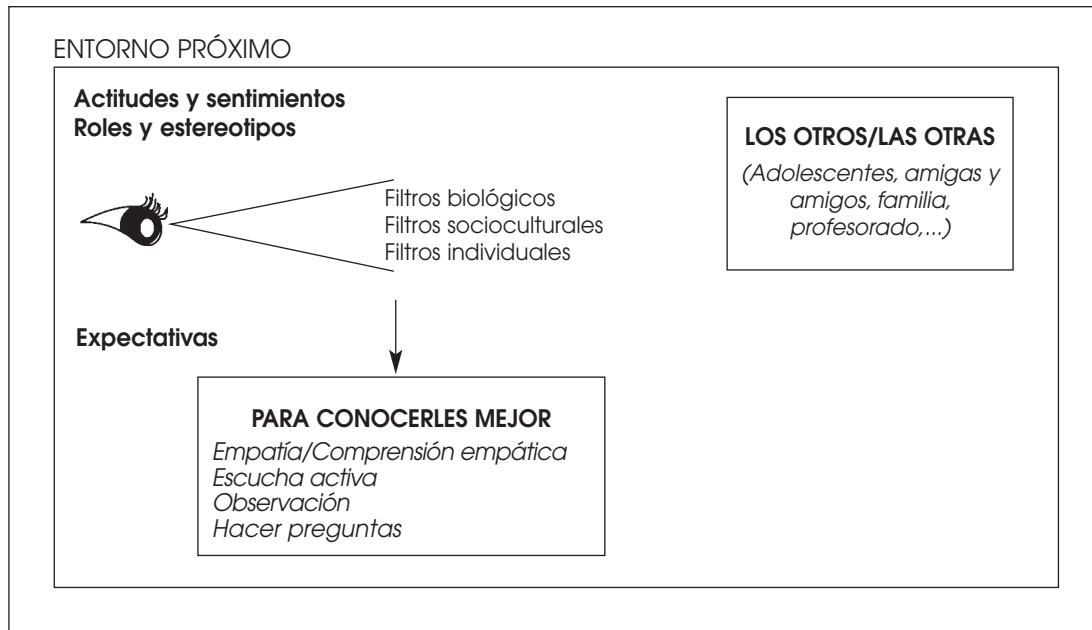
ENTORNO PRÓXIMO

**Actitudes y sentimientos**
**Roles y estereotipos**

**LOS OTROS/LAS OTRAS**

*(Adolescentes, amigas y amigos, familia, profesorado,...)*

Filtros biológicos
Filtros socioculturales
Filtros individuales

**Expectativas**

**PARA CONOCERLES MEJOR**

*Empatía/Comprensión empática*
*Escucha activa*
*Observación*
*Hacer preguntas*